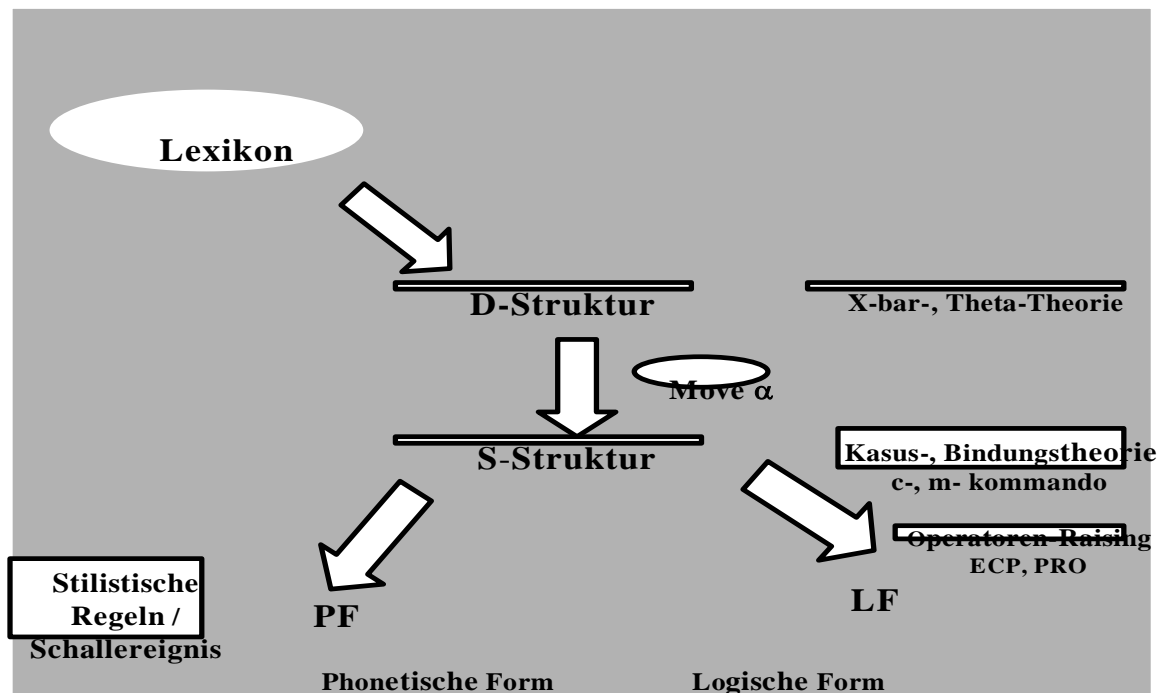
Lexikon

D-Struktur

X-bar-, Theta-Theorie

Move $\alpha$

S-Struktur

Kasus-, Bindungstheorie
c-, m- kommando

Operatoren-Raising
ECP, PRO

Stilistische Regeln / Schallereignis

PF

LF

Phonetische Form

Logische Form